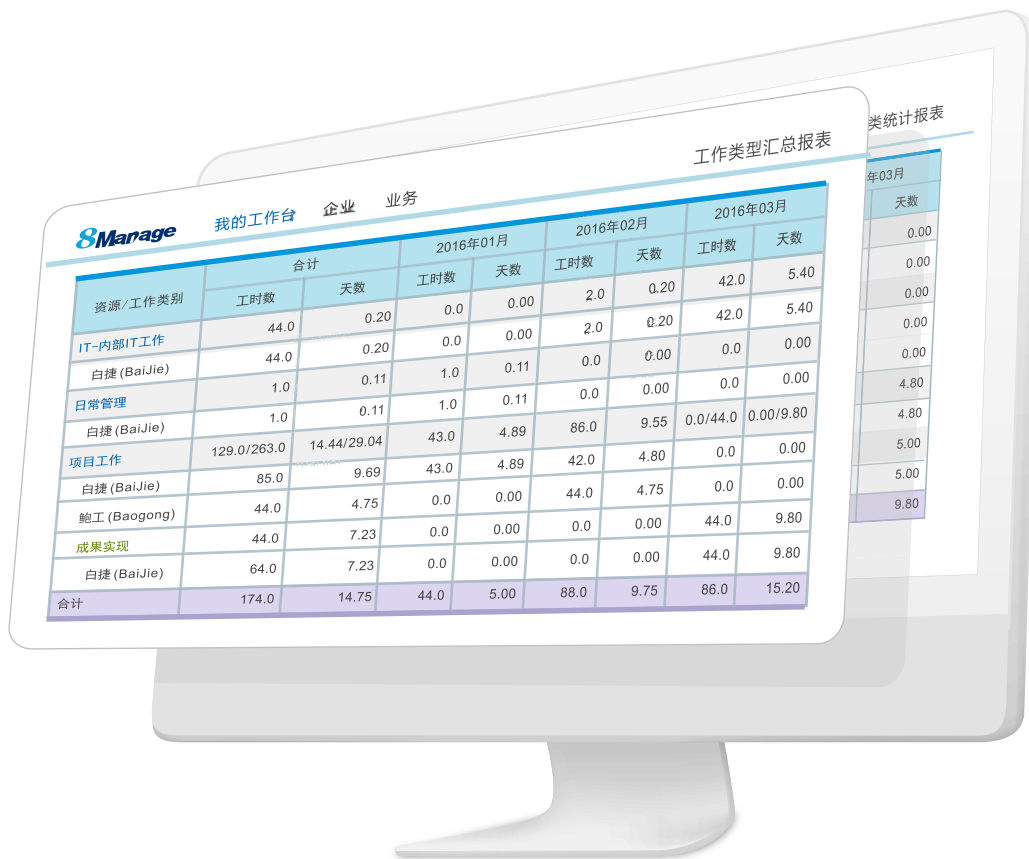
8Manage 我的工作台 企业 业务

工作类型汇总报表

| 资源/工作类别 | 合计 工时数 | 合计 天数 | 2016年01月 工时数 | 2016年01月 天数 | 2016年02月 工时数 | 2016年02月 天数 | 2016年03月 工时数 | 2016年03月 天数 |
|---|---|---|---|---|---|---|---|---|
| IT-内部IT工作 | 44.0 | 0.20 | 0.0 | 0.00 | 2.0 | 0.20 | 42.0 | 5.40 |
| 白捷 (BaiJie) | 44.0 | 0.20 | 0.0 | 0.00 | 2.0 | 0.20 | 42.0 | 5.40 |
| 日常管理 | 1.0 | 0.11 | 1.0 | 0.11 | 0.0 | 0.00 | 0.0 | 0.00 |
| 白捷 (BaiJie) | 1.0 | 0.11 | 1.0 | 0.11 | 0.0 | 0.00 | 0.0 | 0.00 |
| 项目工作 | 129.0/263.0 | 14.44/29.04 | 43.0 | 4.89 | 86.0 | 9.55 | 0.0/44.0 | 0.00/9.80 |
| 白捷 (BaiJie) | 85.0 | 9.69 | 43.0 | 4.89 | 42.0 | 4.80 | 0.0 | 0.00 |
| 鲍工 (Baogong) | 44.0 | 4.75 | 0.0 | 0.00 | 44.0 | 4.75 | 0.0 | 0.00 |
| 成果实现 | 44.0 | 7.23 | 0.0 | 0.00 | 0.0 | 0.00 | 44.0 | 9.80 |
| 白捷 (BaiJie) | 64.0 | 7.23 | 0.0 | 0.00 | 0.0 | 0.00 | 44.0 | 9.80 |
| 合计 | 174.0 | 14.75 | 44.0 | 5.00 | 88.0 | 9.75 | 86.0 | 15.20 |

类统计报表

| 6年03月 |
|---|
| 天数 |
| 0.00 |
| 0.00 |
| 0.00 |
| 0.00 |
| 0.00 |
| 4.80 |
| 4.80 |
| 5.00 |
| 5.00 |
| 9.80 |